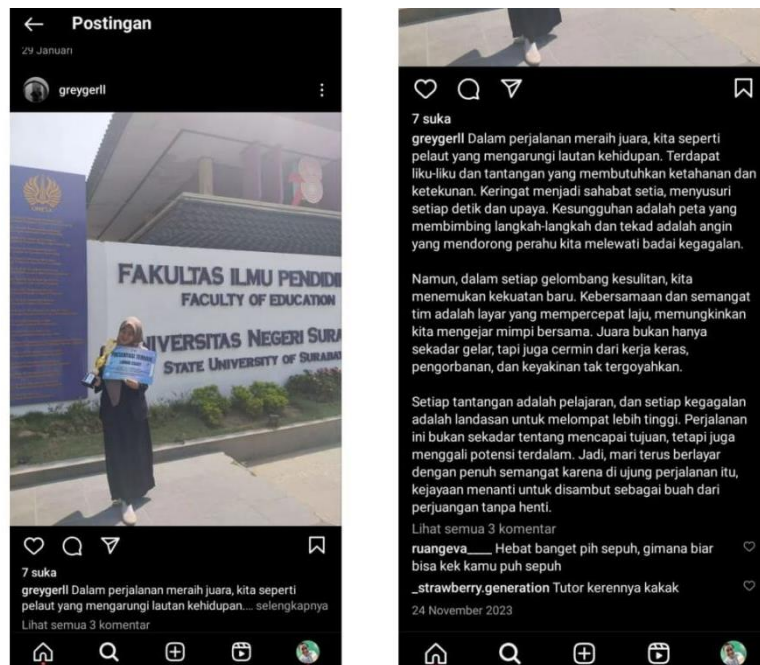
Postingan

29 Januari

greygerll

FAKULTAS ILMU PENDID
FACULTY OF EDUCATION
UNIVERSITAS NEGERI SURA
STATE UNIVERSITY OF SURABA

7 suka

greygerll Dalam perjalanan meraih juara, kita seperti pelaut yang mengarungi lautan kehidupan.... selengkapnya

Lihat semua 3 komentar

7 suka

greygerll Dalam perjalanan meraih juara, kita seperti pelaut yang mengarungi lautan kehidupan. Terdapat liku-liku dan tantangan yang membutuhkan ketahanan dan ketekunan. Keringat menjadi sahabat setia, menyusuri setiap detik dan upaya. Kesungguhan adalah peta yang membimbing langkah-langkah dan tekad adalah angin yang mendorong perahu kita melewati badai kegagalan.

Namun, dalam setiap gelombang kesulitan, kita menemukan kekuatan baru. Kebersamaan dan semangat tim adalah layar yang mempercepat laju, memungkinkan kita mengejar mimpi bersama. Juara bukan hanya sekadar gelar, tapi juga cermin dari kerja keras, pengorbanan, dan keyakinan tak tergoyahkan.

Setiap tantangan adalah pelajaran, dan setiap kegagalan adalah landasan untuk melompat lebih tinggi. Perjalanan ini bukan sekadar tentang mencapai tujuan, tetapi juga menggali potensi terdalam. Jadi, mari terus berlayar dengan penuh semangat karena di ujung perjalanan itu, kejayaan menanti untuk disambut sebagai buah dari perjuangan tanpa henti.

Lihat semua 3 komentar

ruangeva____ Hebat banget pih sepuh, gimana biar bisa kek kamu puh sepuh

_strawberry.generation Tutor kerennya kakak

24 November 2023